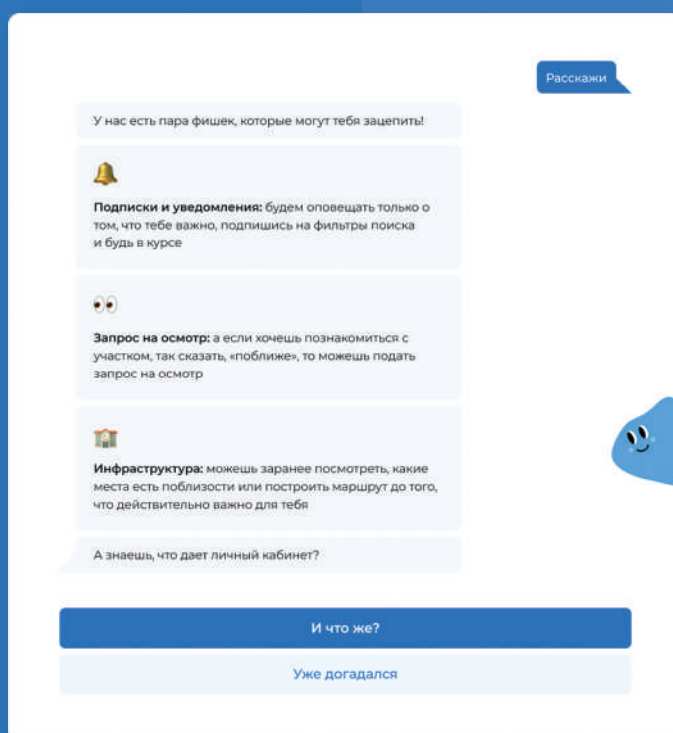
Расскажи

У нас есть пара фишек, которые могут тебя зацепить!

🔔

**Подписки и уведомления:** будем оповещать только о том, что тебе важно, подпишись на фильтры поиска и будь в курсе

👀

**Запрос на осмотр:** а если хочешь познакомиться с участком, так сказать, «поближе», то можешь подать запрос на осмотр

🏫

**Инфраструктура:** можешь заранее посмотреть, какие места есть поблизости или построить маршрут до того, что действительно важно для тебя

А знаешь, что дает личный кабинет?

И что же?

Уже догадался